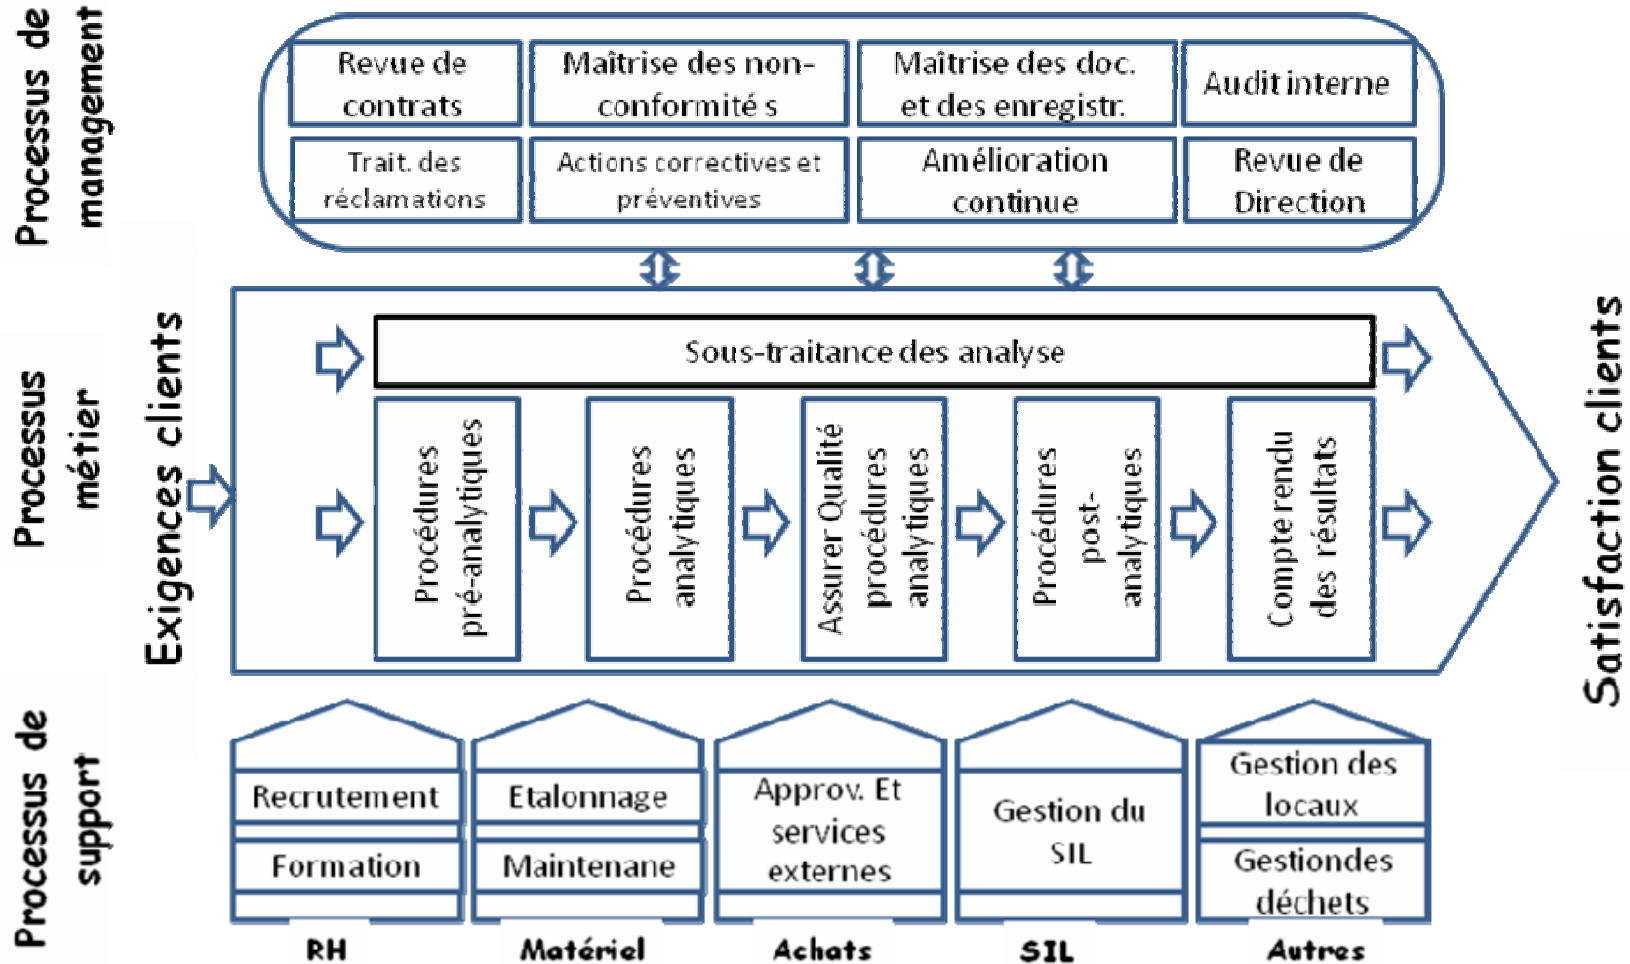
Processus de management

Revue de contrats

Maîtrise des non-conformité s

Maîtrise des doc. et des enregistr.

Audit interne

Trait. des réclamations

Actions correctives et préventives

Amélioration continue

Revue de Direction

Processus métier

Exigences clients

Sous-traitance des analyse

Procédures pré-analytiques

Procédures analytiques

Assurer Qualité procédures analytiques

Procédures post-analytiques

Compte rendu des résultats

Satisfaction clients

Processus de support

Recrutement

Formation

RH

Etalonnage

Maintenane

Matériel

Approv. Et services externes

Achats

Gestion du SIL

SIL

Gestion des locaux

Gestiondes déchets

Autres